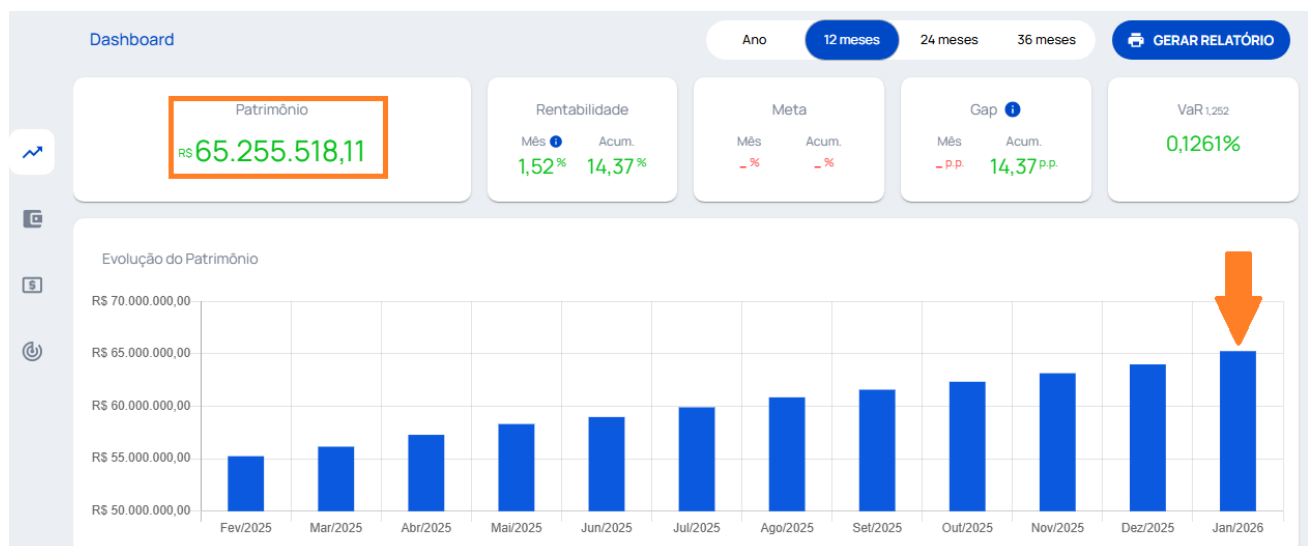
Dashboard

Ano 12 meses 24 meses 36 meses

GERAR RELATÓRIO

Patrimônio
R$ 65.255.518,11

Rentabilidade
Mês Acum.
1,52 % 14,37 %

Meta
Mês Acum.
- % - %

Gap
Mês Acum.
- p.p. 14,37 p.p.

VaR 1,252
0,1261%

Evolução do Patrimônio

R$ 70.000.000,00
R$ 65.000.000,00
R$ 60.000.000,00
R$ 55.000.000,00
R$ 50.000.000,00

Fev/2025 Mar/2025 Abr/2025 Mai/2025 Jun/2025 Jul/2025 Ago/2025 Set/2025 Out/2025 Nov/2025 Dez/2025 Jan/2026